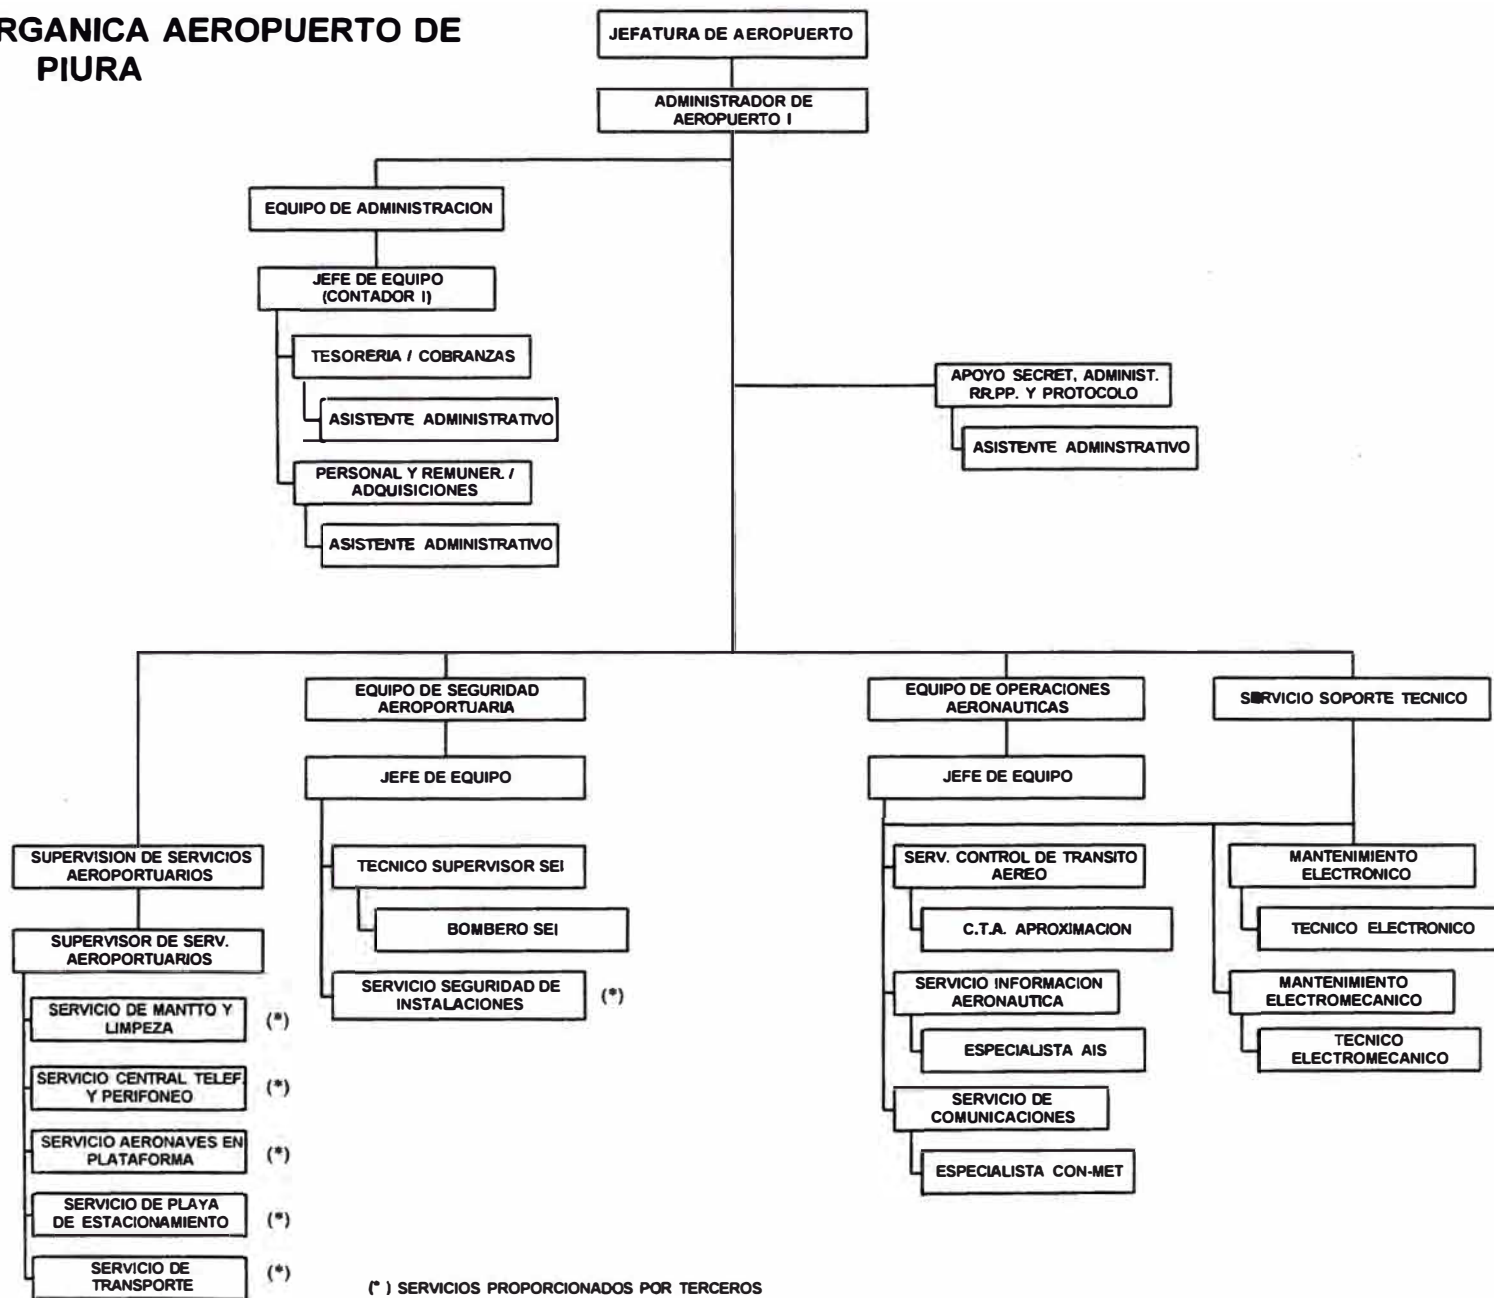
RGANICA AEROPUERTO DE PIURA

JEFATURA DE AEROPUERTO

ADMINISTRADOR DE AEROPUERTO I

EQUIPO DE ADMINISTRACION

JEFE DE EQUIPO (CONTADOR I)

TESORERIA / COBRANZAS

ASISTENTE ADMINISTRATIVO

PERSONAL Y REMUNER. / ADQUISICIONES

ASISTENTE ADMINISTRATIVO

APOYO SECRET. ADMINIST. RR.PP. Y PROTOCOLO

ASISTENTE ADMINSTRATIVO

SUPERVISION DE SERVICIOS AEROPORTUARIOS

SUPERVISOR DE SERV. AEROPORTUARIOS

SERVICIO DE MANTTO Y LIMPEZA (*)

SERVICIO CENTRAL TELEF. Y PERIFONEO (*)

SERVICIO AERONAVES EN PLATAFORMA (*)

SERVICIO DE PLAYA DE ESTACIONAMIENTO (*)

SERVICIO DE TRANSPORTE (*)

EQUIPO DE SEGURIDAD AEROPORTUARIA

JEFE DE EQUIPO

TECNICO SUPERVISOR SEI

BOMBERO SEI

SERVICIO SEGURIDAD DE INSTALACIONES (*)

EQUIPO DE OPERACIONES AERONAUTICAS

JEFE DE EQUIPO

SERV. CONTROL DE TRANSITO AEREO

C.T.A. APROXIMACION

SERVICIO INFORMACION AERONAUTICA

ESPECIALISTA AIS

SERVICIO DE COMUNICACIONES

ESPECIALISTA CON-MET

S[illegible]RVICIO SOPORTE TECNICO

MANTENIMIENTO ELECTRONICO

TECNICO ELECTRONICO

MANTENIMIENTO ELECTROMECANICO

TECNICO ELECTROMECANICO

(* ) SERVICIOS PROPORCIONADOS POR TERCEROS